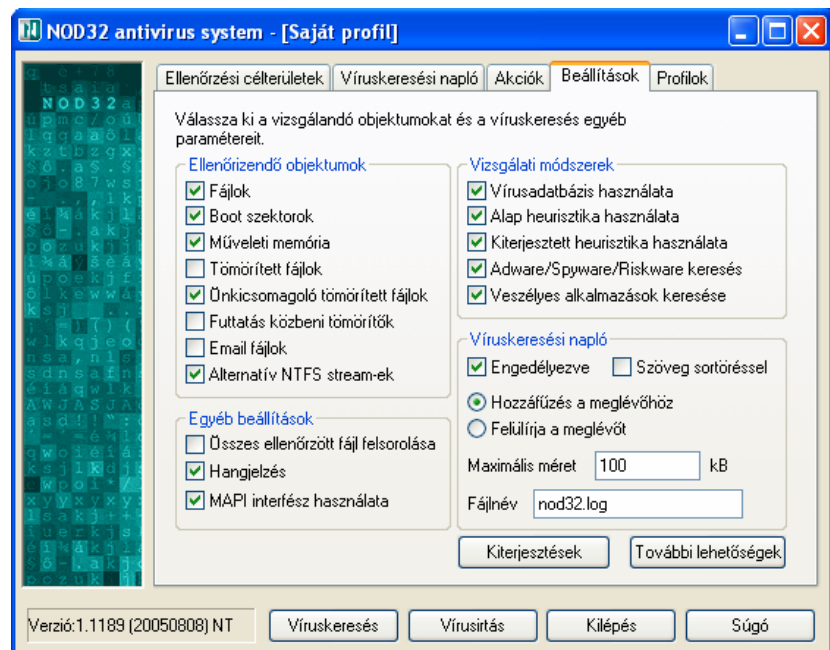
NOD32 antivirus system - [Saját profil]

NOD32

Ellenőrzési célterületek | Víruskeresési napló | Akciók | Beállítások | Profilok

Válassza ki a vizsgálandó objektumokat és a víruskeresés egyéb paramétereit.

Ellenőrizendő objektumok
Fájlok
Boot szektorok
Műveleti memória
Tömörített fájlok
Önkicsomagoló tömörített fájlok
Futtatás közbeni tömörítők
Email fájlok
Alternatív NTFS stream-ek

Egyéb beállítások
Összes ellenőrzött fájl felsorolása
Hangjelzés
MAPI interfész használata

Vizsgálati módszerek
Vírusadatbázis használata
Alap heurisztika használata
Kiterjesztett heurisztika használata
Adware/Spyware/Riskware keresés
Veszélyes alkalmazások keresése

Víruskeresési napló
Engedélyezve
Szöveg sortöréssel
Hozzáfűzés a meglévőhöz
Felülírja a meglévőt
Maximális méret 100 kB
Fájlnév nod32.log

Kiterjesztések
További lehetőségek

Verzió:1.1189 (20050808) NT
Víruskeresés
Vírusirtás
Kilépés
Súgó